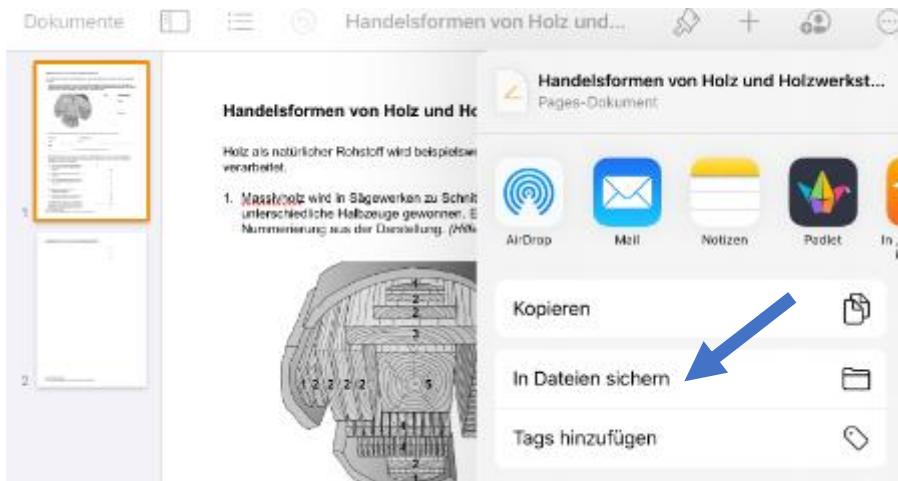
Dokumente Handelsformen von Holz und...

1

2

Handelsformen von Holz und Ho

Holz als natürlicher Rohstoff wird beispielsw verarbeitet.

1. Massivholz wird in Sägewerken zu Schnit unterschiedliche Halbzeuge gewonnen. E Nummerierung aus der Darstellung. (Hilfe

4 3 1 2 2 2 2 5 4 3

Handelsformen von Holz und Holzwerkst...
Pages-Dokument

AirDrop Mail Notizen Padlet In

Kopieren

In Dateien sichern

Tags hinzufügen